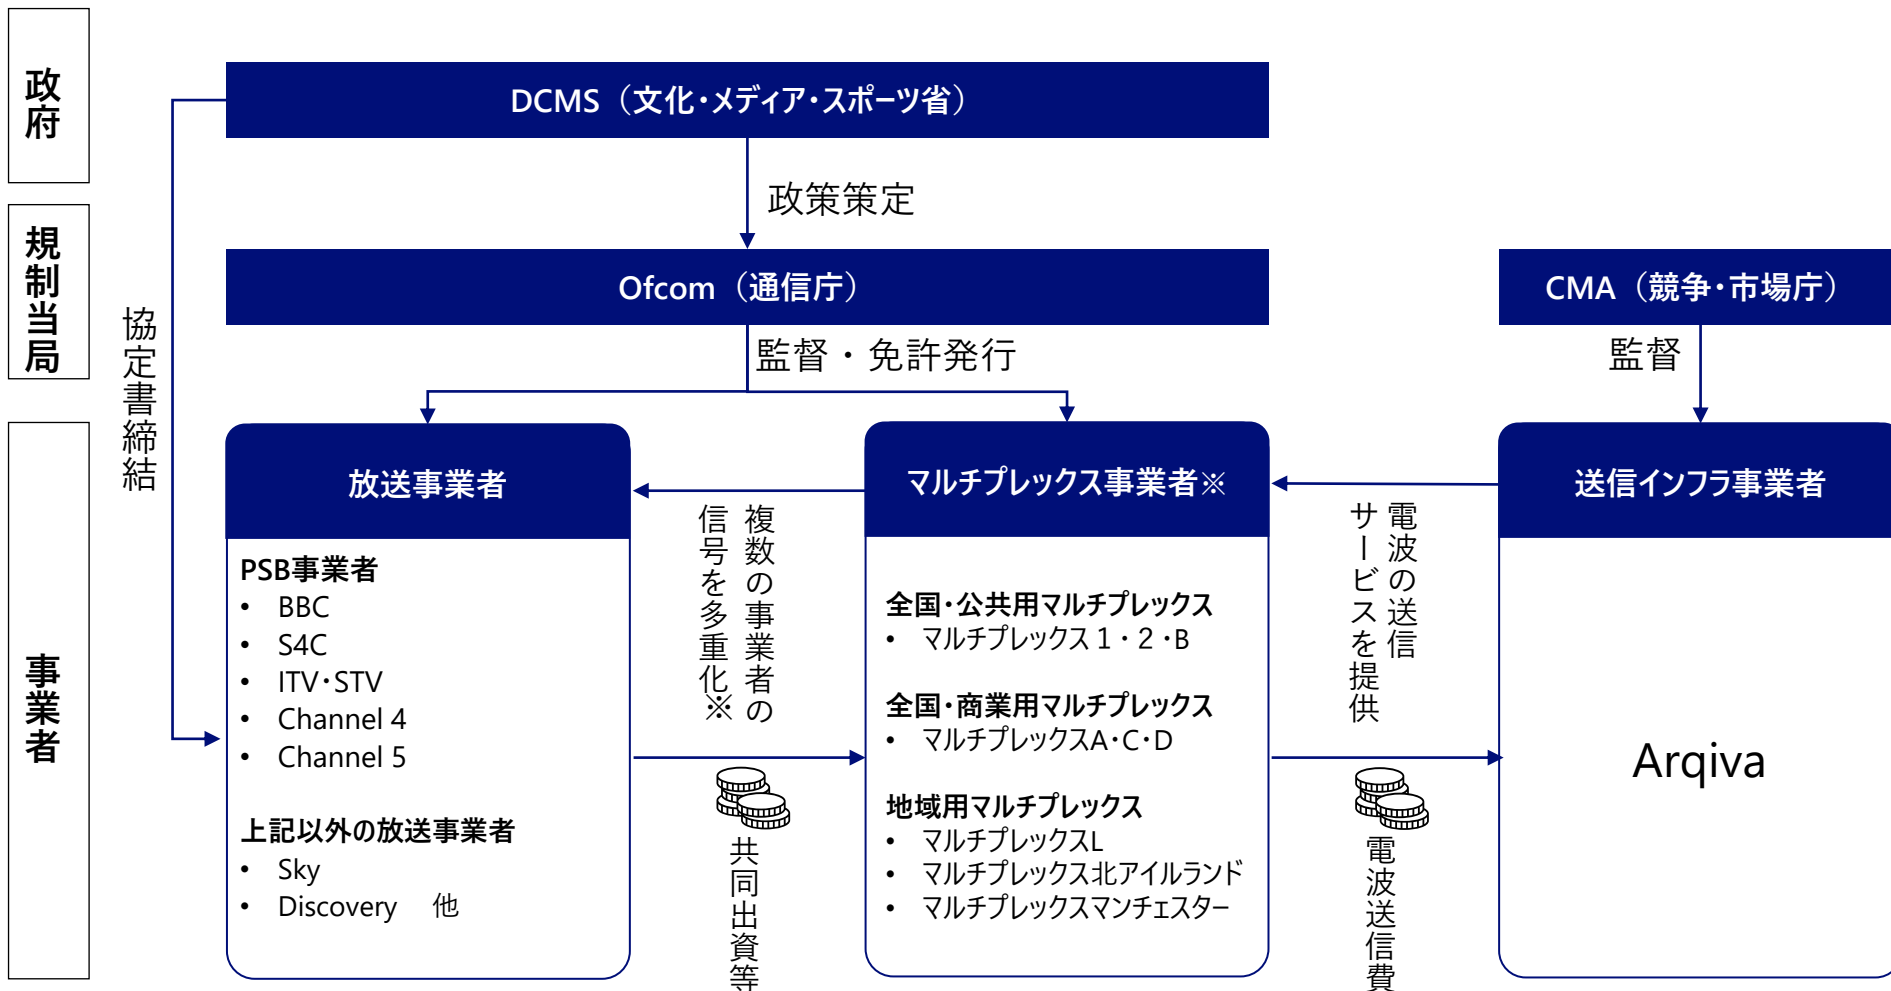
政府

規制当局

事業者

DCMS（文化・メディア・スポーツ省）

政策策定

Ofcom（通信庁）

CMA（競争・市場庁）

協定書締結

監督・免許発行

監督

放送事業者

PSB事業者
• BBC
• S4C
• ITV・STV
• Channel 4
• Channel 5

上記以外の放送事業者
• Sky
• Discovery 他

複数の事業者の信号を多重化※

共同出資等

マルチプレックス事業者※

全国・公共用マルチプレックス
• マルチプレックス１・２・B

全国・商業用マルチプレックス
• マルチプレックスA・C・D

地域用マルチプレックス
• マルチプレックスL
• マルチプレックス北アイルランド
• マルチプレックスマンチェスター

電波の送信サービスを提供

電波送信費

送信インフラ事業者

Arqiva